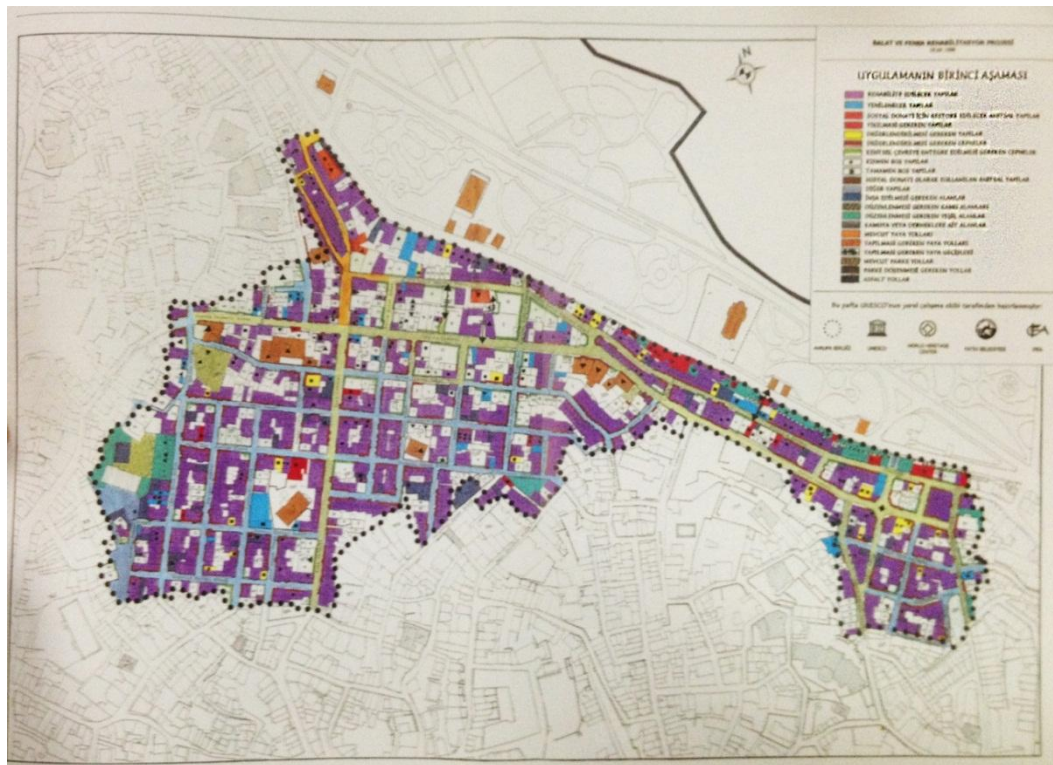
BALAT VE FENER REHABİLİTASYON PROGRAMI

N

UYGULAMANIN BİRİNCİ AŞAMASI

REHABİLİTE EDİLECEK YAPILAR
YENİLENECEK YAPILAR
SOSYAL DONATI İÇİN REHABİLİTE EDİLECEK ANITSAL YAPILAR
YIKILMASI GEREKEN YAPILAR
DÜZENLENMESİ GEREKEN YAPILAR
DÜZENLENMESİ GEREKEN CEPHELER
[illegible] CEPHELER
KISMEN BOŞ YAPILAR
TAMAMEN BOŞ YAPILAR
SOSYAL DONATI OLARAK KULLANILAN ANITSAL YAPILAR
DİĞER YAPILAR
İNŞA EDİLMESİ GEREKEN ALANLAR
DÜZENLENMESİ GEREKEN KAMU ALANLARI
DÜZENLENMESİ GEREKEN YEŞİL ALANLAR
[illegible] ALANLAR
MEVCUT YAYA YOLLARI
YAPILMASI GEREKEN YAYA YOLLARI
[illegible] YAYA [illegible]
MEVCUT PARKE YOLLAR
PARKE DÖŞENMESİ GEREKEN YOLLAR
ASFALT YOLLAR

Bu pafta UNESCO'nun yerel çalışma ekibi tarafından hazırlanmıştır.

UNESCO
WORLD HERITAGE CENTRE
FATİH BELEDİYESİ
EBA